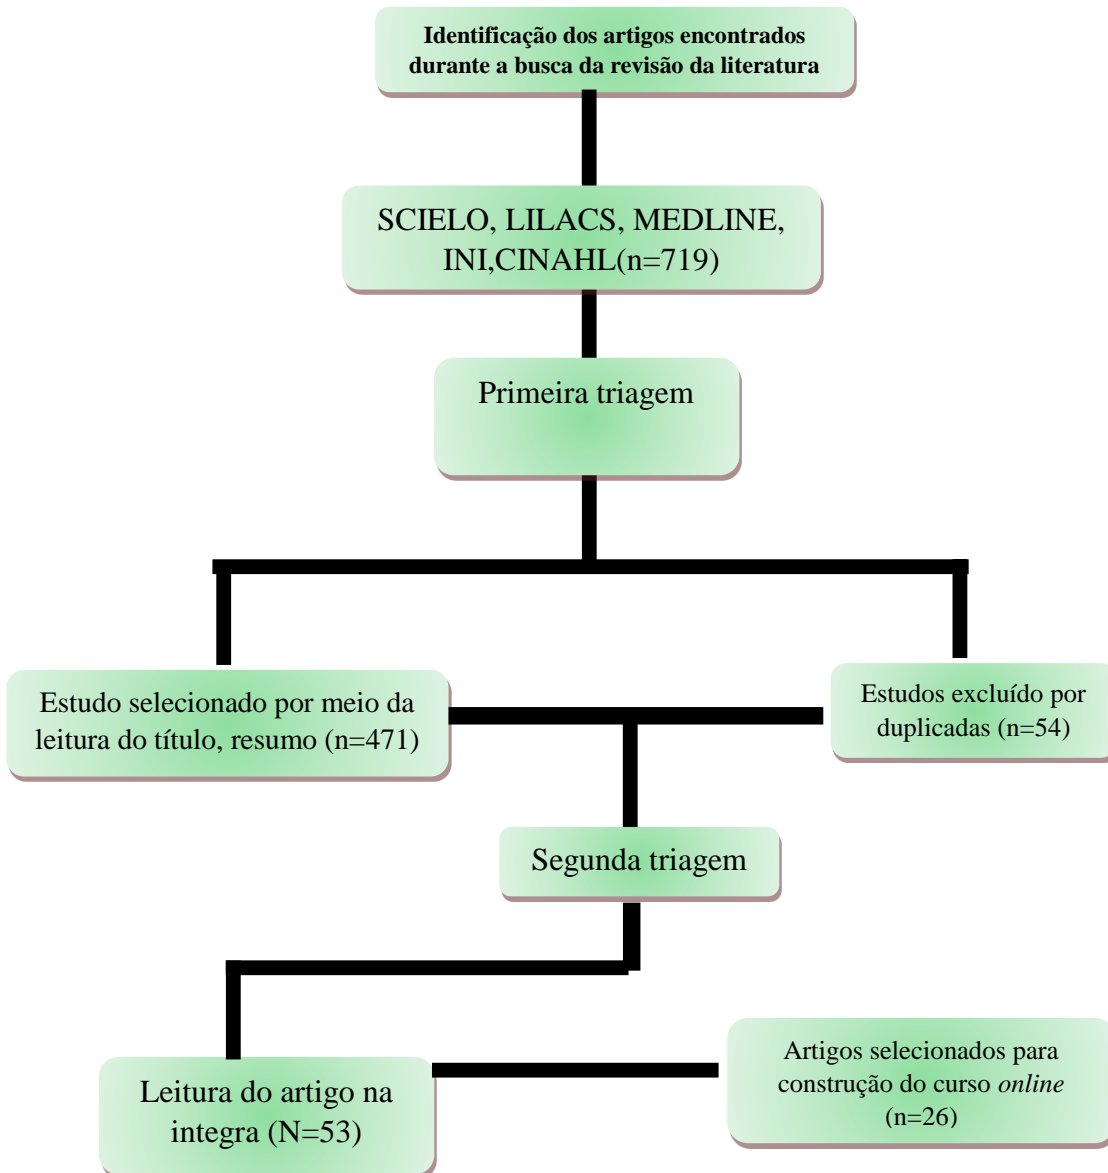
**Identificação dos artigos encontrados durante a busca da revisão da literatura**

SCIELO, LILACS, MEDLINE, INI,CINAHL(n=719)

Primeira triagem

Estudo selecionado por meio da leitura do título, resumo (n=471)

Estudos excluído por duplicadas (n=54)

Segunda triagem

Leitura do artigo na integra (N=53)

Artigos selecionados para construção do curso *online* (n=26)